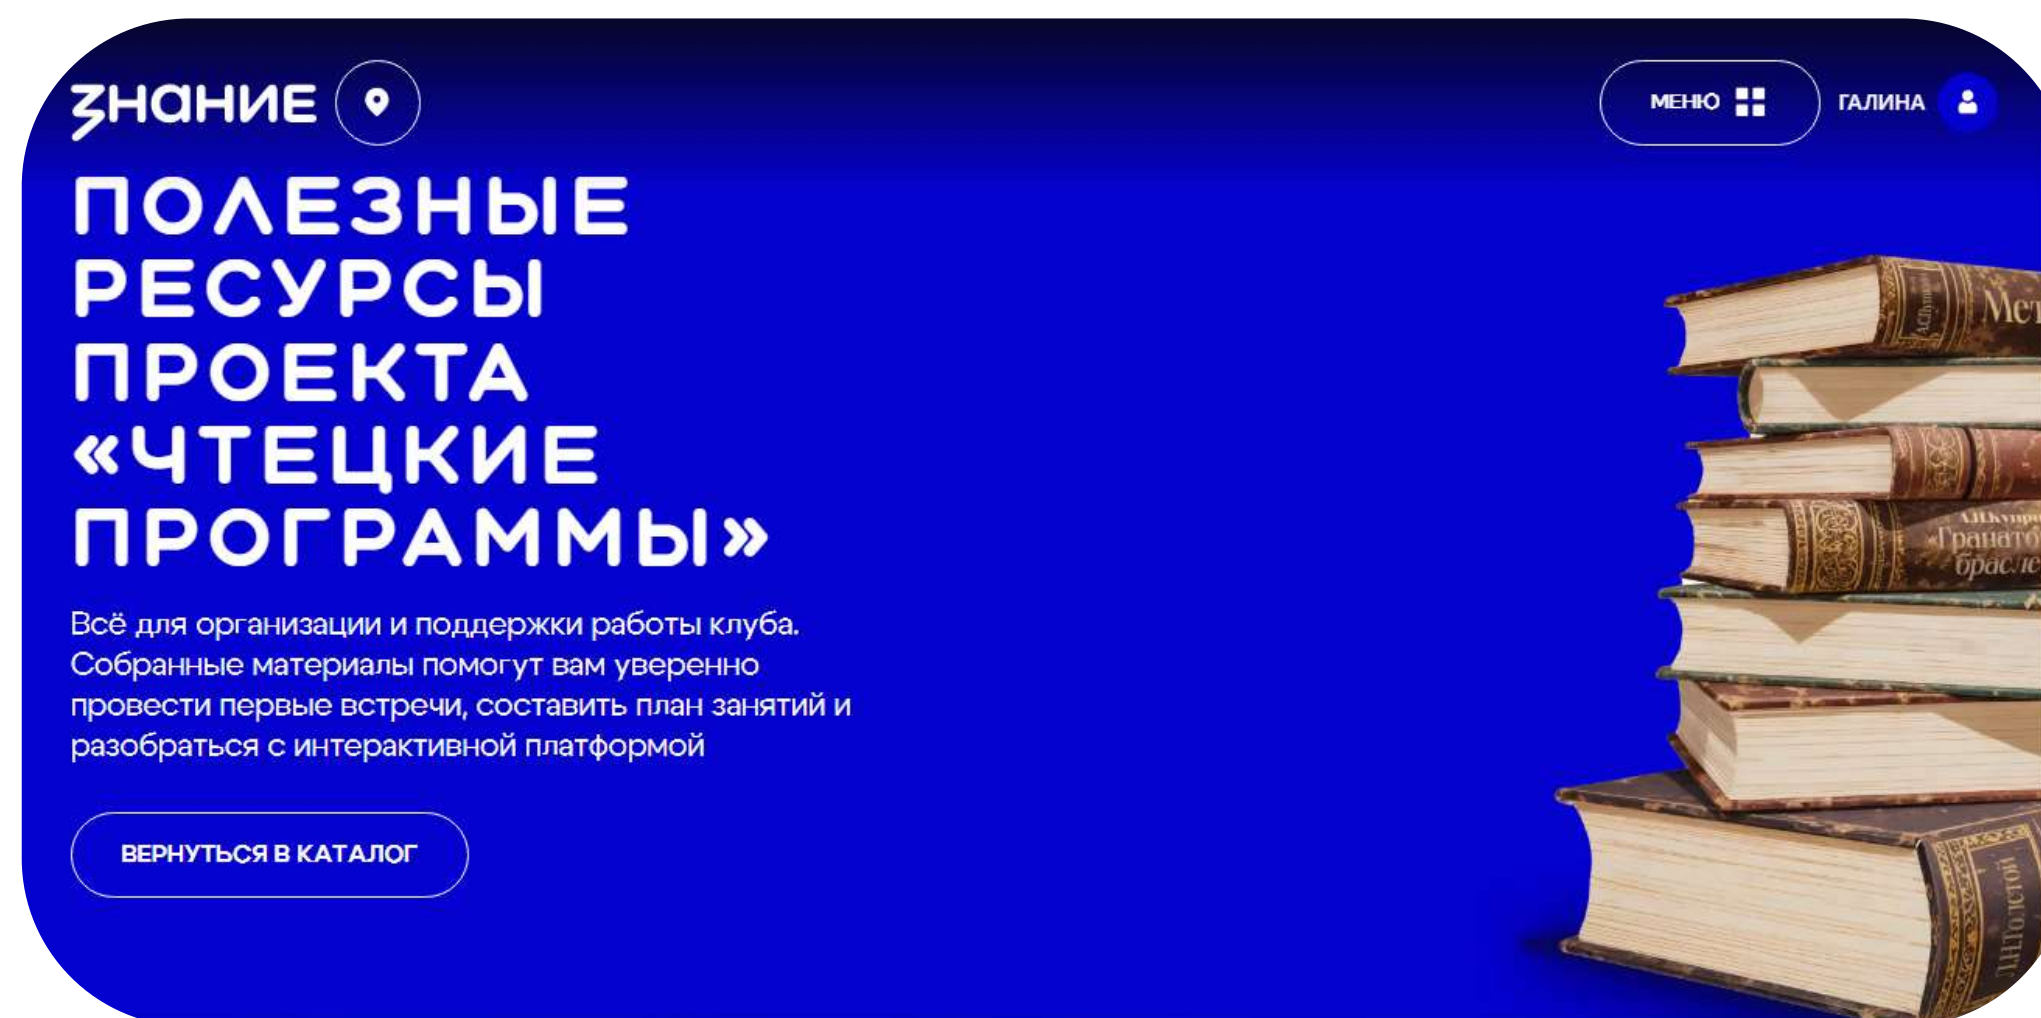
Знание

МЕНЮ

ГАЛИНА

ПОЛЕЗНЫЕ РЕСУРСЫ ПРОЕКТА «ЧТЕЦКИЕ ПРОГРАММЫ»

Всё для организации и поддержки работы клуба. Собранные материалы помогут вам уверенно провести первые встречи, составить план занятий и разобраться с интерактивной платформой

ВЕРНУТЬСЯ В КАТАЛОГ

Ме

А.И.Куприн
Гранато
брасле

Л.Н.Толстой